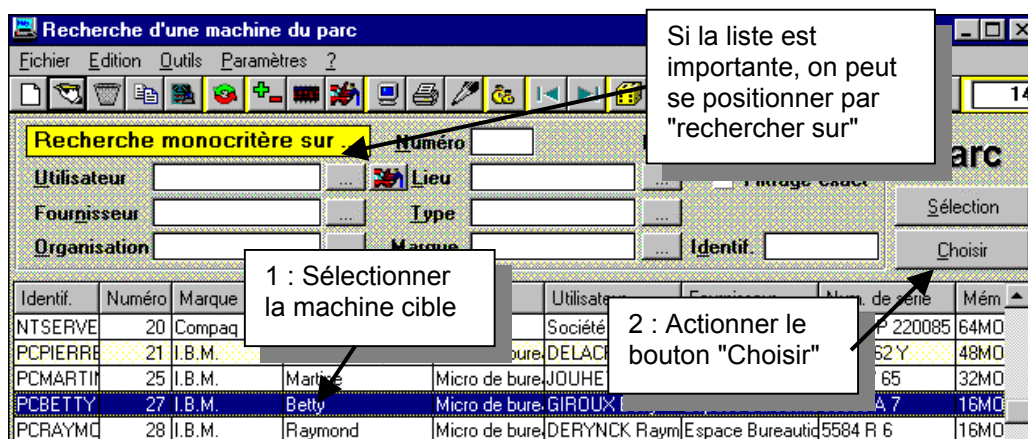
Recherche d'une machine du parc

Fichier Edition Outils Paramètres ?

14

Si la liste est importante, on peut se positionner par "rechercher sur"

Recherche monocritère sur ...

Numéro

Utilisateur

Lieu

Filtrage exact

arc

Fournisseur

Type

Sélection

Organisation

Marque

Identif.

Choisir

1 : Sélectionner la machine cible

2 : Actionner le bouton "Choisir"

| Identif. | Numéro | Marque | | | Utilisateur | Fournisseur | Num. de série | Mém |
|---|---|---|---|---|---|---|---|---|
| NTSERVE | 20 | Compaq | | | Société | | P 220085 | 64MO |
| PCPIERRE | 21 | I.B.M. | | Micro de bure | DELACR | | 62 Y | 48MO |
| PCMARTIN | 25 | I.B.M. | Martine | Micro de bure | JOUHET | | 65 | 32MO |
| PCBETTY | 27 | I.B.M. | Betty | Micro de bure | GIROUX | | A 7 | 16MO |
| PCRAYMO | 28 | I.B.M. | Raymond | Micro de bure | DERYNCK Raym | Espace Bureautiq | 5584 R 6 | 16MO |